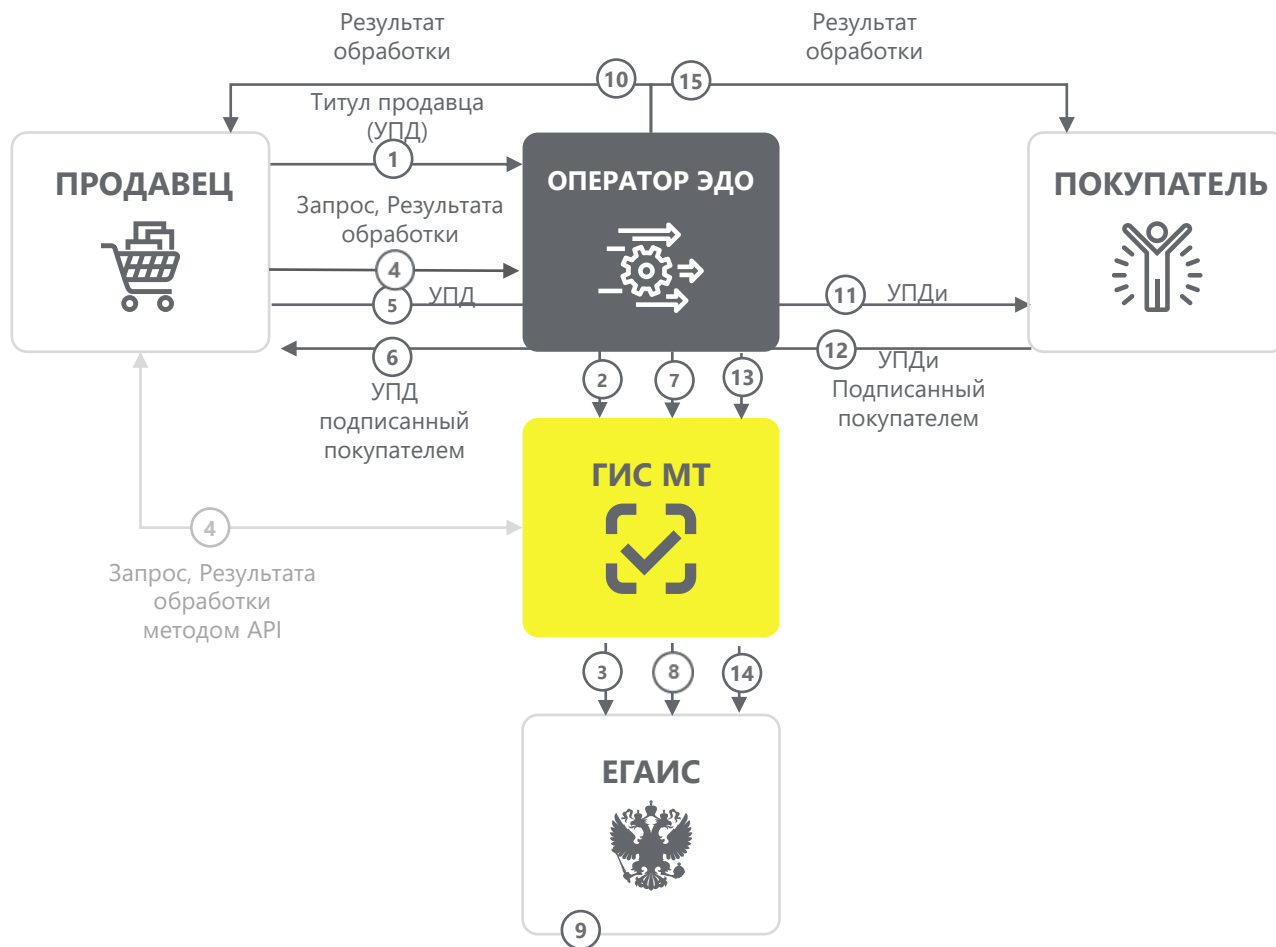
Результат обработки

Результат обработки

10

15

Титул продавца (УПД)

1

ПРОДАВЕЦ

ОПЕРАТОР ЭДО

ПОКУПАТЕЛЬ

Запрос, Результата обработки

4

5 УПД

11 УПДи

6

12 УПДи Подписанный покупателем

УПД подписанный покупателем

2

7

13

ГИС МТ

4

Запрос, Результата обработки методом API

3

8

14

ЕГАИС

9